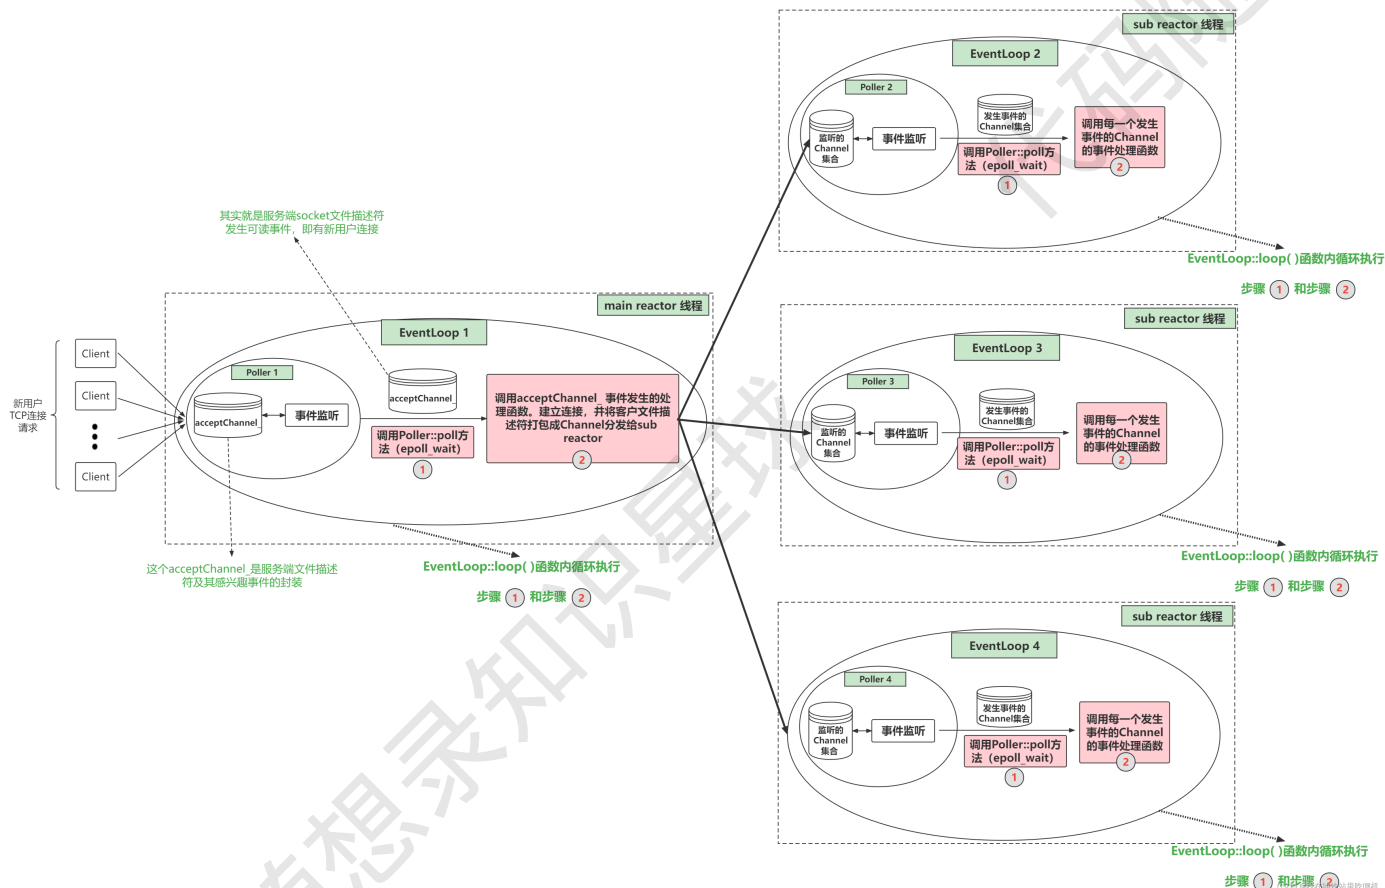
sub reactor 线程

EventLoop 2

Poller 2

监听的 Channel 集合

事件监听

发生事件的 Channel集合

调用Poller::poll方法（epoll_wait）

1

调用每一个发生事件的Channel的事件处理函数

2

EventLoop::loop( )函数内循环执行

步骤 1 和步骤 2

其实就是服务端socket文件描述符发生可读事件，即有新用户连接

main reactor 线程

EventLoop 1

新用户 TCP连接 请求

Client

Client

Client

Poller 1

acceptChannel

事件监听

acceptChannel

调用Poller::poll方法（epoll_wait）

1

调用acceptChannel_事件发生的处理函数。建立连接，并将客户文件描述符打包成Channel分发给sub reactor

2

这个acceptChannel_是服务端文件描述符及其感兴趣事件的封装

EventLoop::loop( )函数内循环执行

步骤 1 和步骤 2

sub reactor 线程

EventLoop 3

Poller 3

监听的 Channel 集合

事件监听

发生事件的 Channel集合

调用Poller::poll方法（epoll_wait）

1

调用每一个发生事件的Channel的事件处理函数

2

EventLoop::loop( )函数内循环执行

步骤 1 和步骤 2

sub reactor 线程

EventLoop 4

Poller 4

监听的 Channel 集合

事件监听

发生事件的 Channel集合

调用Poller::poll方法（epoll_wait）

1

调用每一个发生事件的Channel的事件处理函数

2

EventLoop::loop( )函数内循环执行

步骤 1 和步骤 2